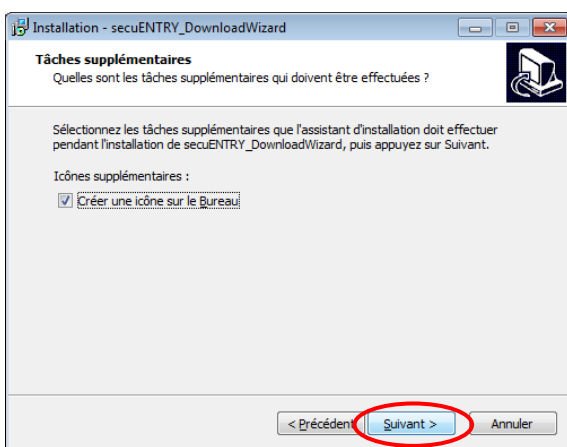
Installation - secuENTRY_DownloadWizard

Tâches supplémentaires
Quelles sont les tâches supplémentaires qui doivent être effectuées ?

Sélectionnez les tâches supplémentaires que l'assistant d'installation doit effectuer pendant l'installation de secuENTRY_DownloadWizard, puis appuyez sur Suivant.

Icônes supplémentaires :

Créer une icône sur le Bureau

< Précédent | Suivant > | Annuler